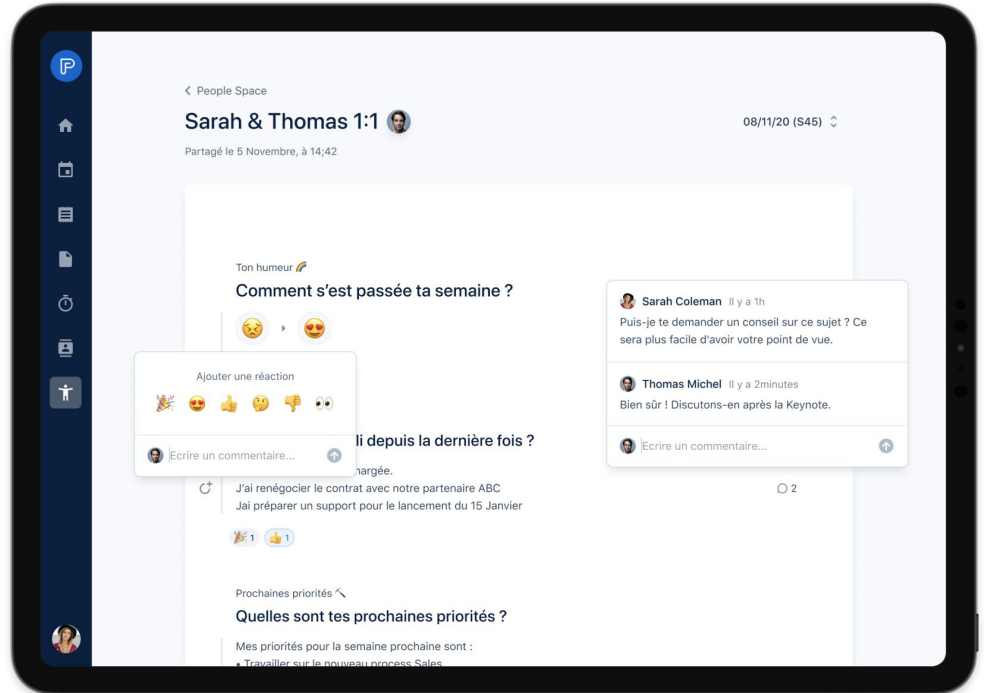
< People Space

Sarah & Thomas 1:1

08/11/20 (S45)

Partagé le 5 Novembre, à 14;42

Ton humeur

Comment s'est passée ta semaine ?

Ajouter une réaction

Ecrire un commentaire...

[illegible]li depuis la dernière fois ?

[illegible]hargée.

J'ai renégocier le contrat avec notre partenaire ABC

Jai préparer un support pour le lancement du 15 Janvier

2

1 1

Sarah Coleman Il y a 1h

Puis-je te demander un conseil sur ce sujet ? Ce sera plus facile d'avoir votre point de vue.

Thomas Michel Il y a 2minutes

Bien sûr ! Discutons-en après la Keynote.

Ecrire un commentaire...

Prochaines priorités

Quelles sont tes prochaines priorités ?

Mes priorités pour la semaine prochaine sont :

• Travailler sur le nouveau process Sales